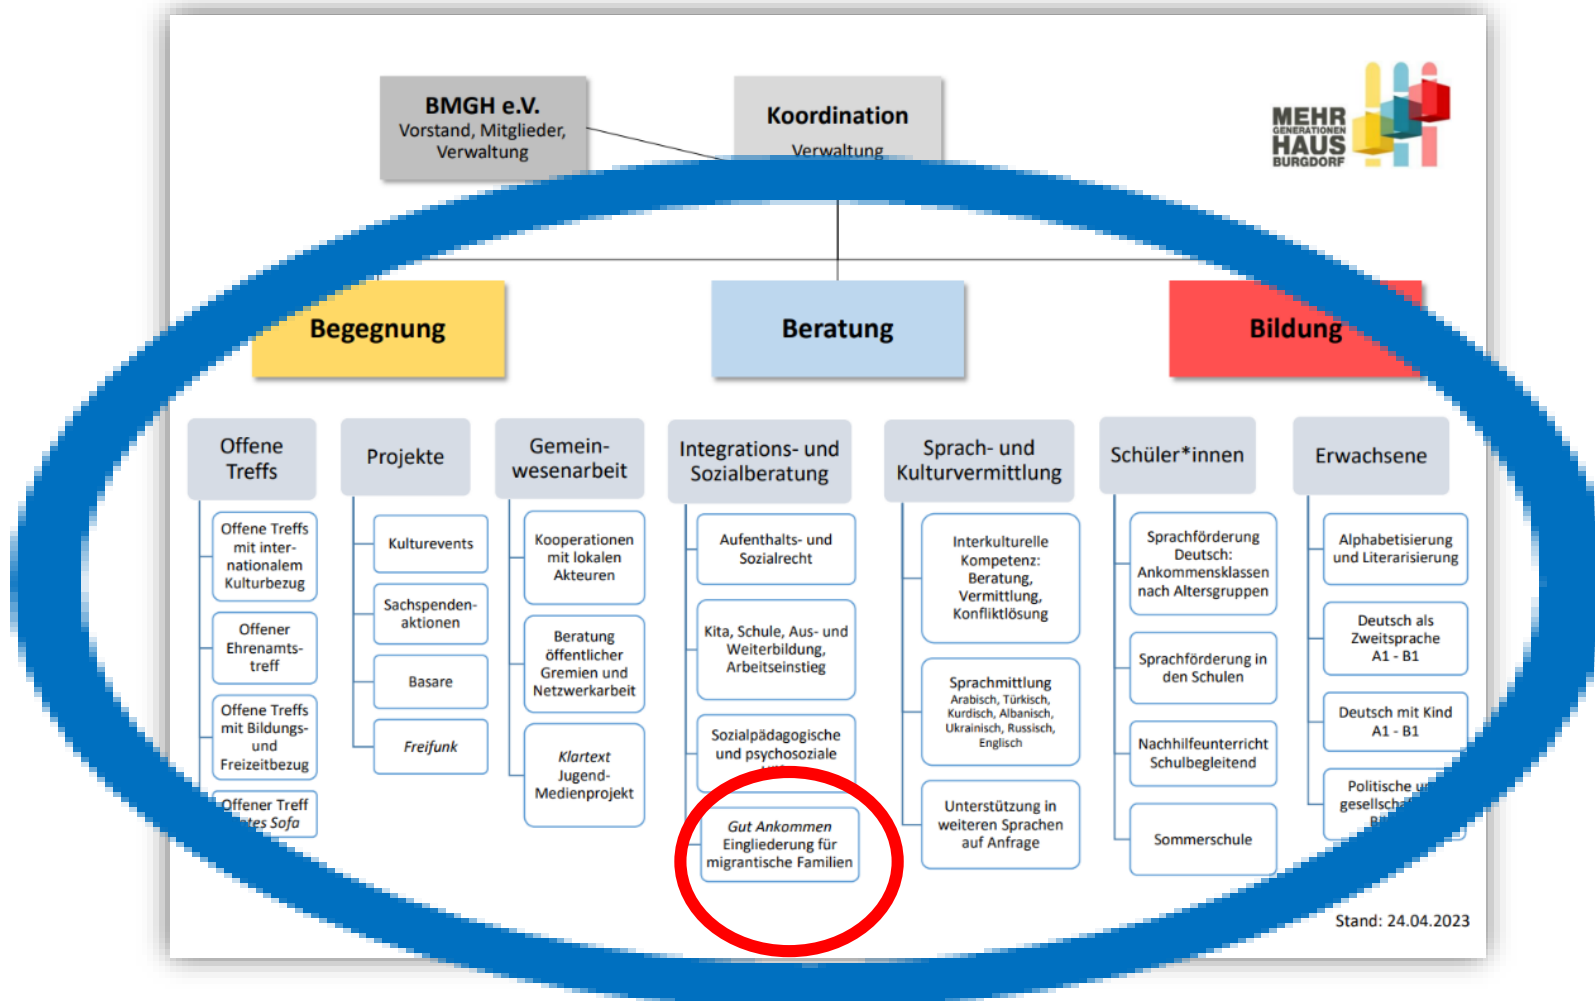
BMGH e.V.
Vorstand, Mitglieder, Verwaltung

Koordination
Verwaltung

MEHR GENERATIONEN HAUS BURGDORF

Begegnung

Beratung

Bildung

Offene Treffs

Offene Treffs mit internationalem Kulturbezug

Offener Ehrenamtstreff

Offene Treffs mit Bildungs- und Freizeitbezug

Offener Treff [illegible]tes Sofa

Projekte

Kulturevents

Sachspendenaktionen

Basare

Freifunk

Gemeinwesenarbeit

Kooperationen mit lokalen Akteuren

Beratung öffentlicher Gremien und Netzwerkarbeit

Klartext Jugend-Medienprojekt

Integrations- und Sozialberatung

Aufenthalts- und Sozialrecht

Kita, Schule, Aus- und Weiterbildung, Arbeitseinstieg

Sozialpädagogische und psychosoziale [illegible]

Gut Ankommen Eingliederung für migrantische Familien

Sprach- und Kulturvermittlung

Interkulturelle Kompetenz: Beratung, Vermittlung, Konfliktlösung

Sprachmittlung
Arabisch, Türkisch, Kurdisch, Albanisch, Ukrainisch, Russisch, Englisch

Unterstützung in weiteren Sprachen auf Anfrage

Schüler*innen

Sprachförderung Deutsch: Ankommensklassen nach Altersgruppen

Sprachförderung in den Schulen

Nachhilfeunterricht Schulbegleitend

Sommerschule

Erwachsene

Alphabetisierung und Literarisierung

Deutsch als Zweitsprache A1 - B1

Deutsch mit Kind A1 - B1

Politische u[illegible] gesellsch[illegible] B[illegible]

Stand: 24.04.2023